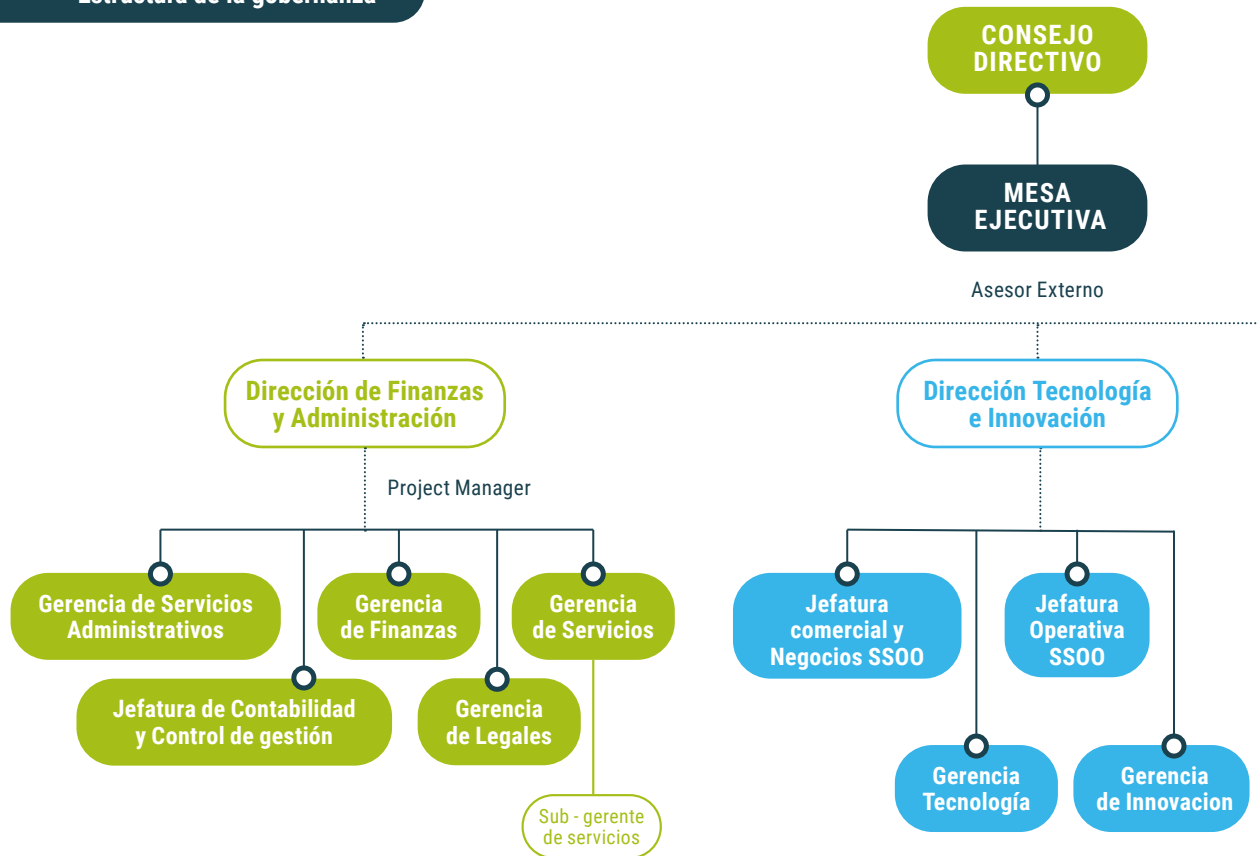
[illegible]

CONSEJO DIRECTIVO

MESA EJECUTIVA

Asesor Externo

Dirección de Finanzas y Administración

Dirección Tecnología e Innovación

Project Manager

Gerencia de Servicios Administrativos

Gerencia de Finanzas

Gerencia de Servicios

Jefatura de Contabilidad y Control de gestión

Gerencia de Legales

Sub - gerente de servicios

Jefatura comercial y Negocios SSOO

Jefatura Operativa SSOO

Gerencia Tecnología

Gerencia de Innovacion